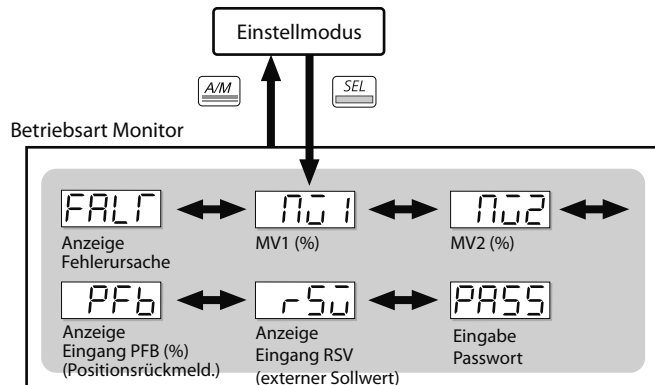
Einstellmodus

A/M

SEL

Betriebsart Monitor

FALT

Anzeige Fehlerursache

MV1

MV1 (%)

MV2

MV2 (%)

PFb

Anzeige Eingang PFB (%) (Positionsrückmeld.)

rSV

Anzeige Eingang RSV (externer Sollwert)

PASS

Eingabe Passwort